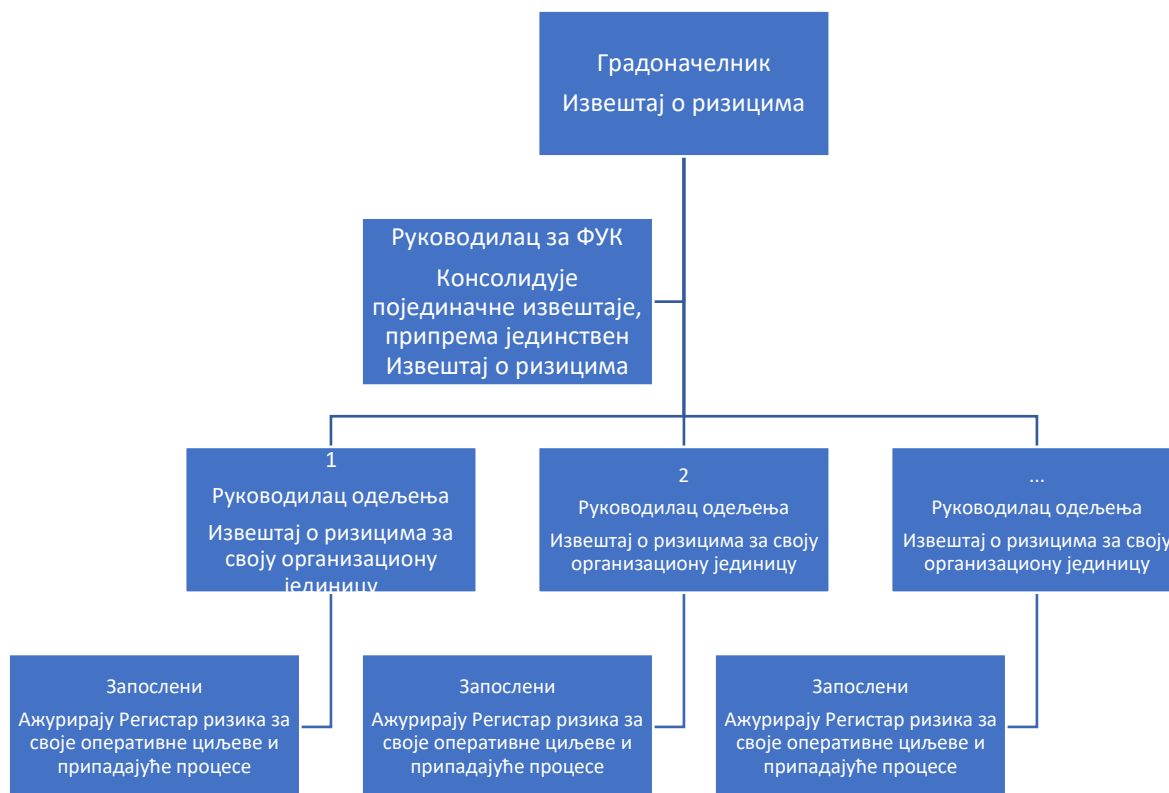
Градоначелник
Извештај о ризицима

Руководилац за ФУК
Консолидује појединачне извештаје, припрема јединствен Извештај о ризицима

1
Руководилац одељења
Извештај о ризицима за своју организациону јединицу

2
Руководилац одељења
Извештај о ризицима за своју организациону јединицу

...
Руководилац одељења
Извештај о ризицима за своју организациону јединицу

Запослени
Ажурирају Регистар ризика за своје оперативне циљеве и припадајуће процесе

Запослени
Ажурирају Регистар ризика за своје оперативне циљеве и припадајуће процесе

Запослени
Ажурирају Регистар ризика за своје оперативне циљеве и припадајуће процесе